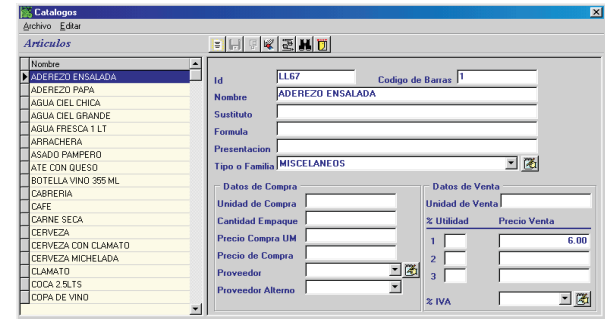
Catalogos

Archivo Editar

Articulos

| Nombre |
|---|
| ADEREZO ENSALADA |
| ADEREZO PAPA |
| AGUA CIEL CHICA |
| AGUA CIEL GRANDE |
| AGUA FRESCA 1 LT |
| ARRACHERA |
| ASADO PAMPERO |
| ATE CON QUESO |
| BOTELLA VINO 355 ML |
| CABRERIA |
| CAFE |
| CARNE SECA |
| CERVEZA |
| CERVEZA CON CLAMATO |
| CERVEZA MICHELADA |
| CLAMATO |
| COCA 2.5LTS |
| COPA DE VINO |

Id LL67

Codigo de Barras 1

Nombre ADEREZO ENSALADA

Sustituto

Formula

Presentacion

Tipo o Familia MISCELANEOS

Datos de Compra

Unidad de Compra

Cantidad Empaque

Precio Compra UM

Precio de Compra

Proveedor

Proveedor Alterno

Datos de Venta

Unidad de Venta

% Utilidad

Precio Venta

1

6.00

2

3

% IVA